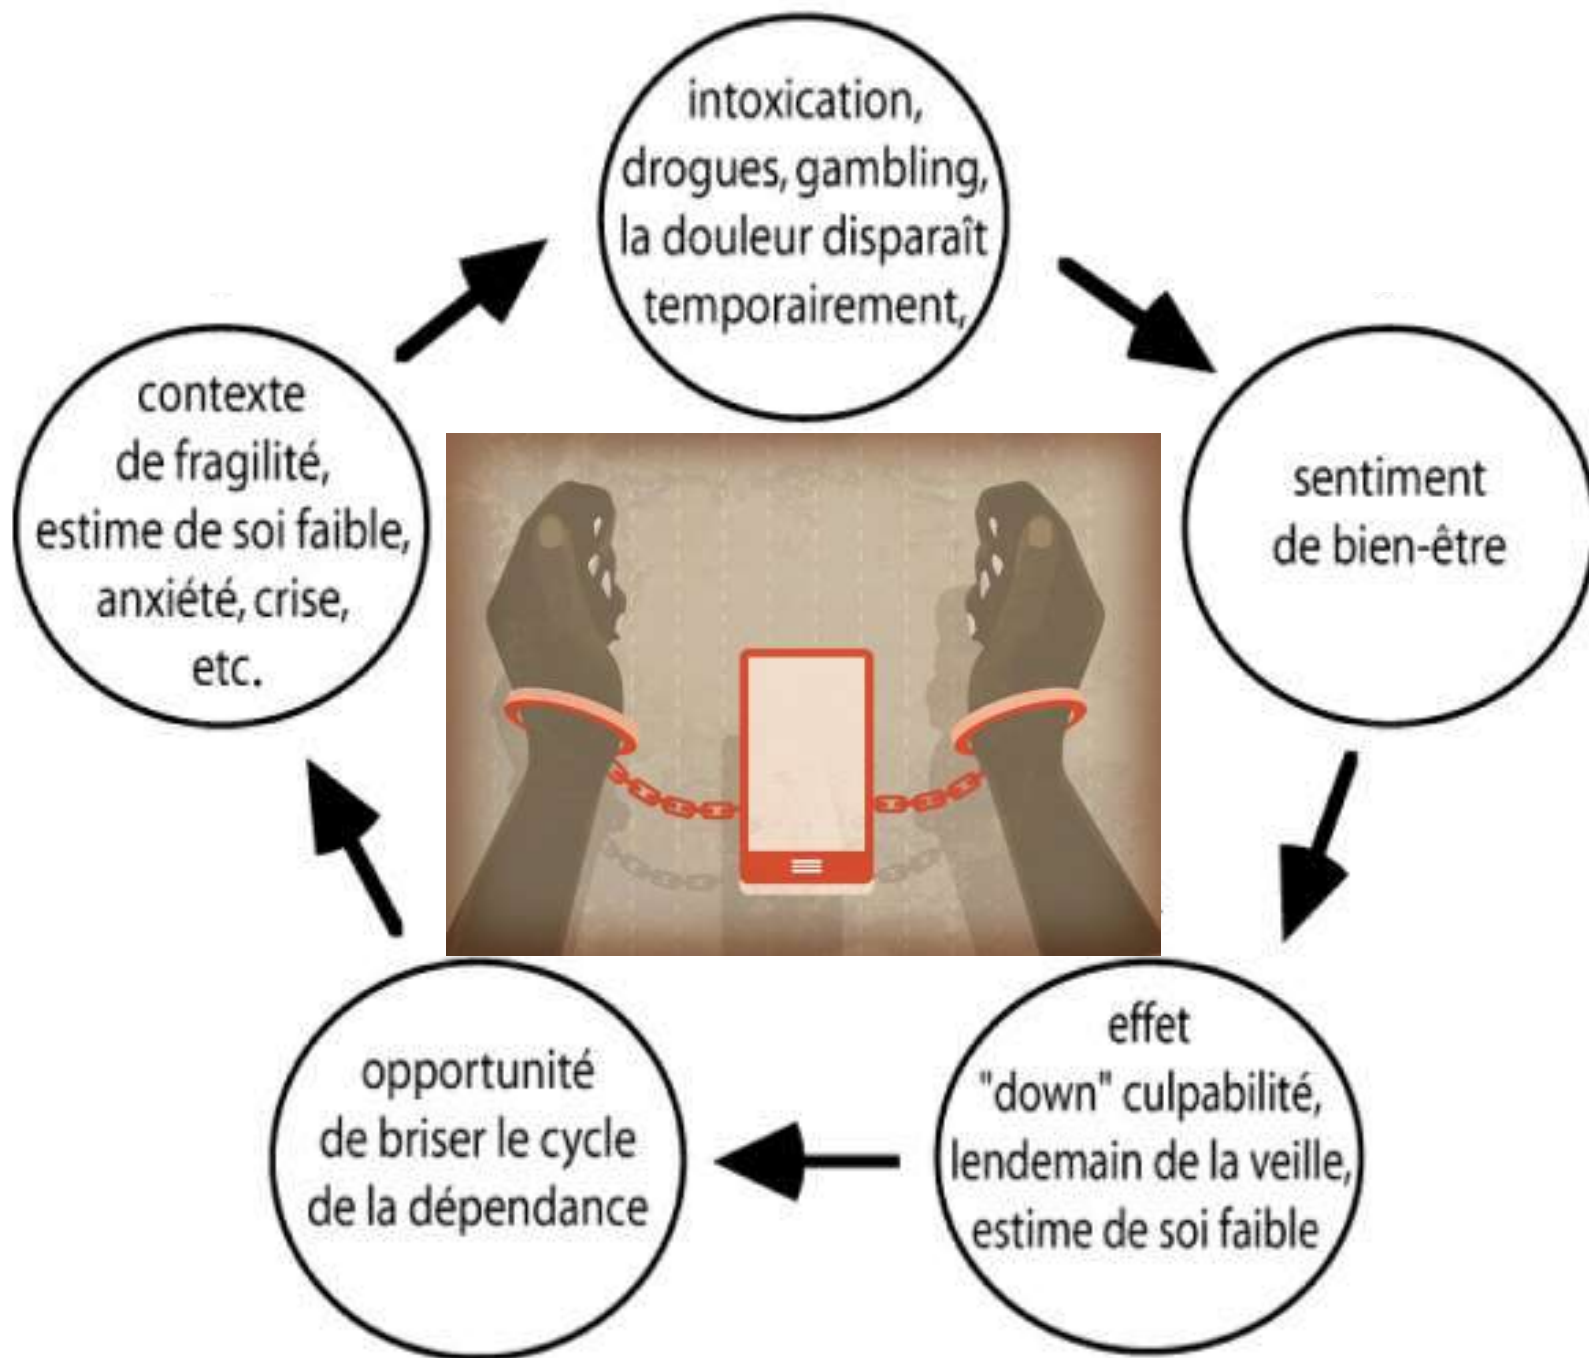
intoxication, drogues, gambling, la douleur disparaît temporairement,

sentiment de bien-être

effet "down" culpabilité, lendemain de la veille, estime de soi faible

opportunité de briser le cycle de la dépendance

contexte de fragilité, estime de soi faible, anxiété, crise, etc.